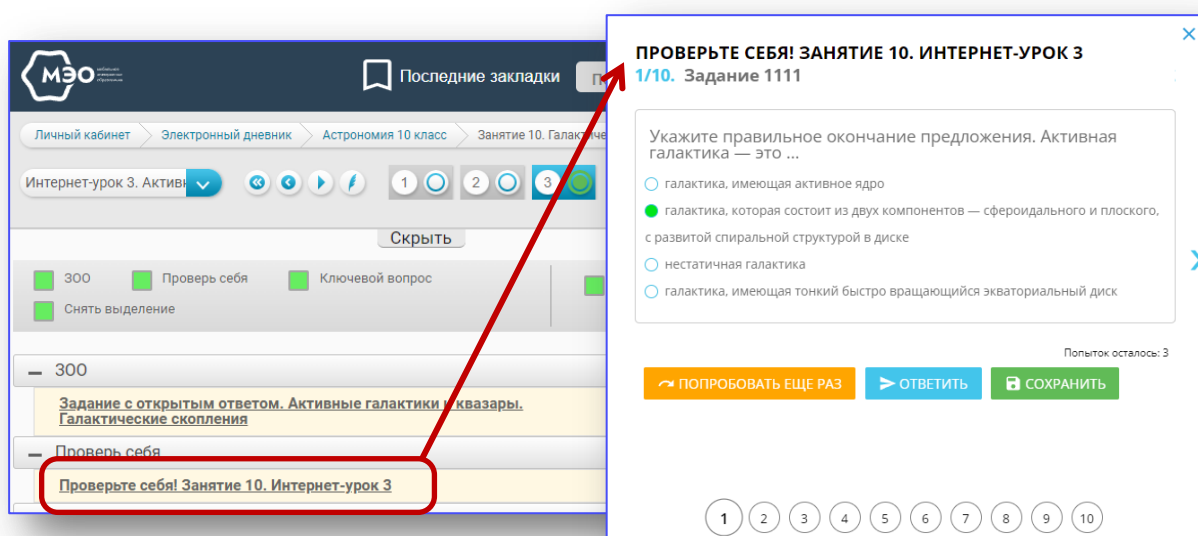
МЭО

Последние закладки

Личный кабинет › Электронный дневник › Астрономия 10 класс › Занятие 10. Галактиче

Интернет-урок 3. Активн

1 2 3

Скрыть

ЗОО Проверь себя Ключевой вопрос
Снять выделение

– ЗОО

Задание с открытым ответом. Активные галактики и квазары. Галактические скопления

– Проверь себя

Проверьте себя! Занятие 10. Интернет-урок 3

ПРОВЕРЬТЕ СЕБЯ! ЗАНЯТИЕ 10. ИНТЕРНЕТ-УРОК 3
1/10. Задание 1111

Укажите правильное окончание предложения. Активная галактика — это ...

галактика, имеющая активное ядро

галактика, которая состоит из двух компонентов — сфероидального и плоского, с развитой спиральной структурой в диске

нестатичная галактика

галактика, имеющая тонкий быстро вращающийся экваториальный диск

Попыток осталось: 3

ПОПРОБОВАТЬ ЕЩЕ РАЗ ОТВЕТИТЬ СОХРАНИТЬ

1 2 3 4 5 6 7 8 9 10